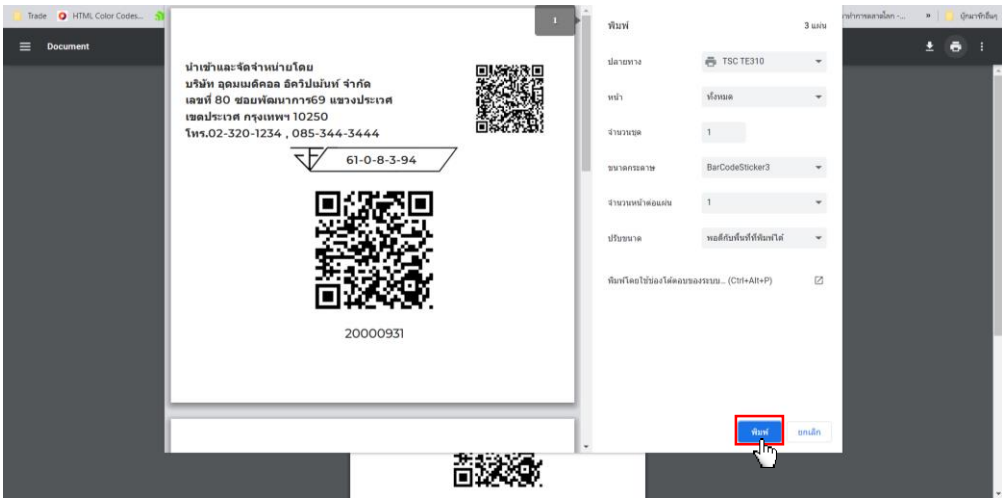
Trade HTML Color Codes... ...ทำการตลาดโลก -... » บุ๊กมาร์กอื่นๆ

Document

นำเข้าและจัดจำหน่ายโดย
บริษัท อุดมเมดิคอล อิควิปเม้นท์ จำกัด
เลขที่ 80 ซอยพัฒนาการ69 แขวงประเวศ
เขตประเวศ กรุงเทพฯ 10250
โทร.02-320-1234 , 085-344-3444

61-0-8-3-94

20000931

1

พิมพ์ 3 แผ่น

ปลายทาง TSC TE310

หน้า ทั้งหมด

จำนวนชุด 1

ขนาดกระดาษ BarCodeSticker3

จำนวนหน้าต่อแผ่น 1

ปรับขนาด พอดีกับพื้นที่ที่พิมพ์ได้

พิมพ์โดยใช้ช่องโต้ตอบของระบบ... (Ctrl+Alt+P)

พิมพ์ ยกเลิก